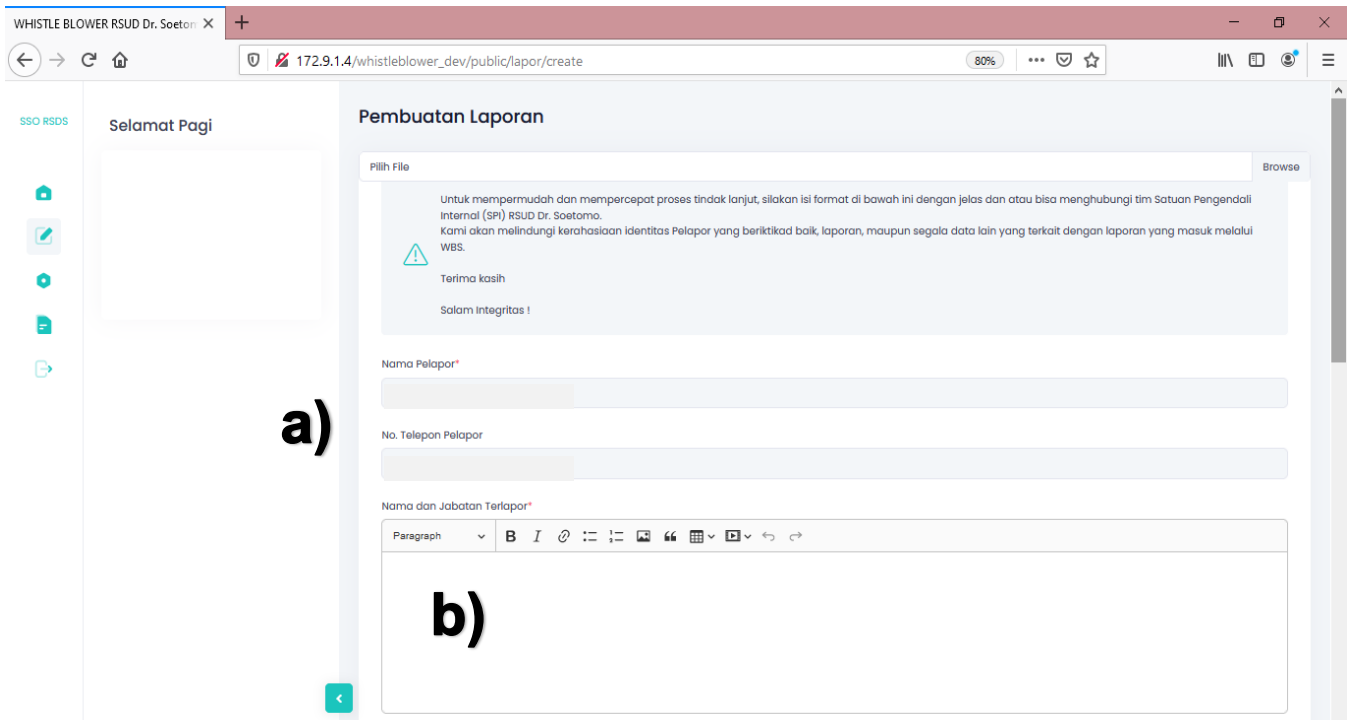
WHISTLE BLOWER RSUD Dr. Soeton ✕ +

172.9.1.4/whistleblower_dev/public/lapor/create 80%

SSO RSDS

Selamat Pagi

Pembuatan Laporan

Pilih File Browse

Untuk mempermudah dan mempercepat proses tindak lanjut, silakan isi format di bawah ini dengan jelas dan atau bisa menghubungi tim Satuan Pengendali Internal (SPI) RSUD Dr. Soetomo.
Kami akan melindungi kerahasiaan identitas Pelapor yang beriktikad baik, laporan, maupun segala data lain yang terkait dengan laporan yang masuk melalui WBS.

Terima kasih

Salam Integritas !

Nama Pelapor*

a)

No. Telepon Pelapor

Nama dan Jabatan Terlapor*

Paragraph B I

b)